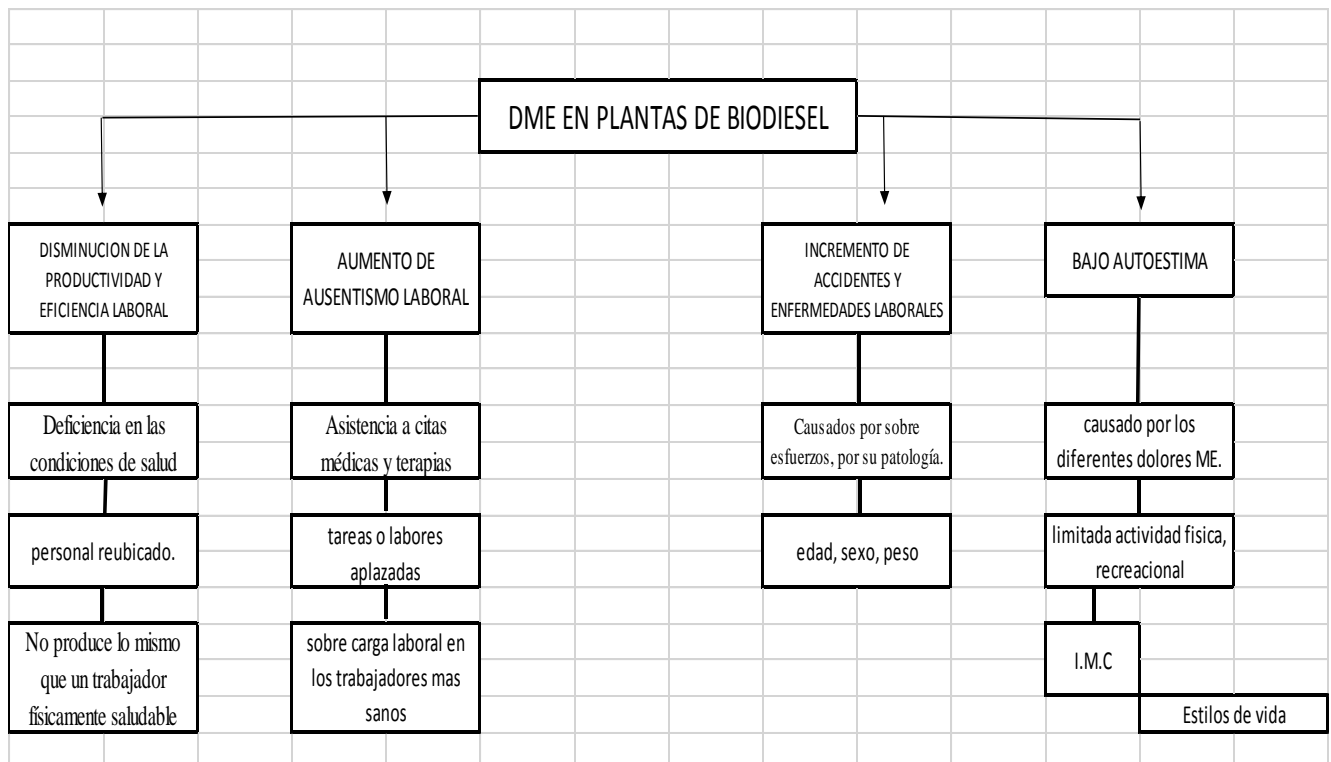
DME EN PLANTAS DE BIODIESEL

DISMINUCION DE LA PRODUCTIVIDAD Y EFICIENCIA LABORAL

Deficiencia en las condiciones de salud

personal reubicado.

No produce lo mismo que un trabajador físicamente saludable

AUMENTO DE AUSENTISMO LABORAL

Asistencia a citas médicas y terapias

tareas o labores aplazadas

sobre carga laboral en los trabajadores mas sanos

INCREMENTO DE ACCIDENTES Y ENFERMEDADES LABORALES

Causados por sobre esfuerzos, por su patología.

edad, sexo, peso

BAJO AUTOESTIMA

causado por los diferentes dolores ME.

limitada actividad fisica, recreacional

I.M.C

Estilos de vida